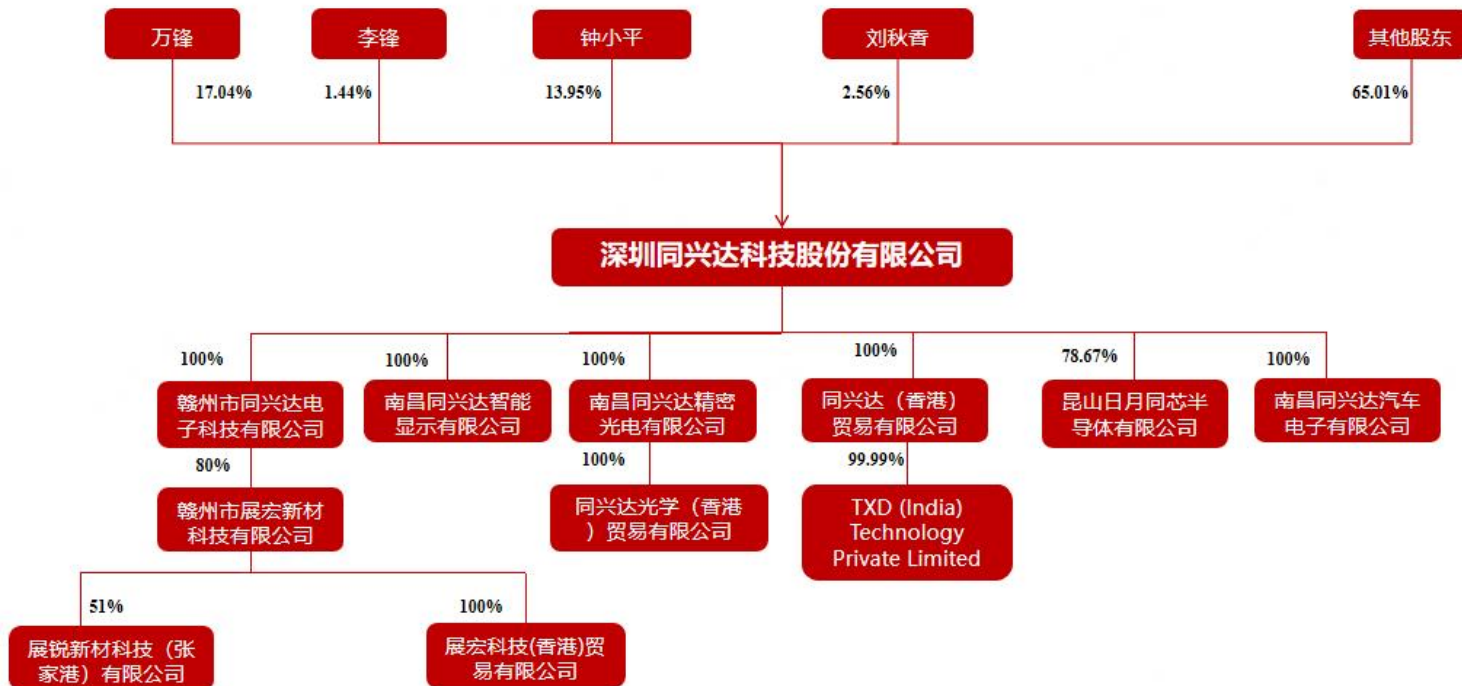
万锋
17.04%

李锋
1.44%

钟小平
13.95%

刘秋香
2.56%

其他股东
65.01%

深圳同兴达科技股份有限公司

100%
赣州市同兴达电子科技有限公司

80%
赣州市展宏新材科技有限公司

51%
展锐新材科技（张家港）有限公司

100%
展宏科技(香港)贸易有限公司

100%
南昌同兴达智能显示有限公司

100%
南昌同兴达精密光电有限公司

100%
同兴达光学（香港）贸易有限公司

100%
同兴达（香港）贸易有限公司

99.99%
TXD (India) Technology Private Limited

78.67%
昆山日月同芯半导体有限公司

100%
南昌同兴达汽车电子有限公司